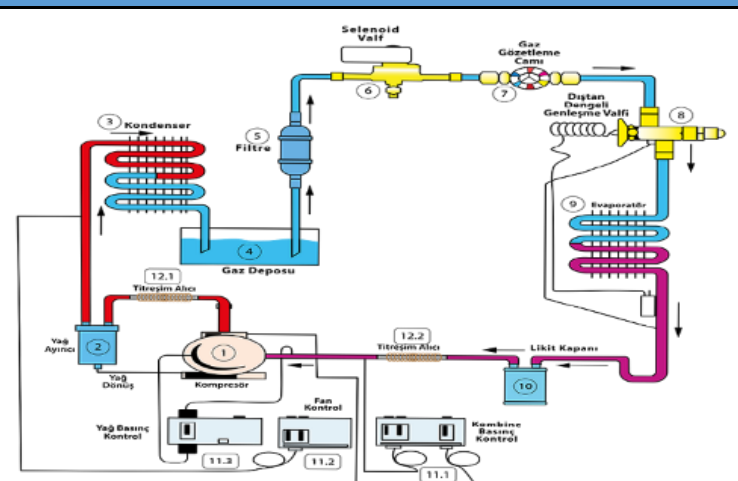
Selenoid Valf

Gaz Gözetleme Camı

Dıştan Dengeli Genleşme Valfi

3 Kondenser

5 Filtre

6

7

8

9 Evaporatör

4 Gaz Deposu

12.1 Titreşim Alıcı

Yağ Ayırıcı

2

1

Yağ Dönüş

Kompresör

12.2 Titreşim Alıcı

Likit Kapanı

10

Yağ Basınç Kontrol

Fan Kontrol

Kombine Basınç Kontrol

11.3

11.2

11.1